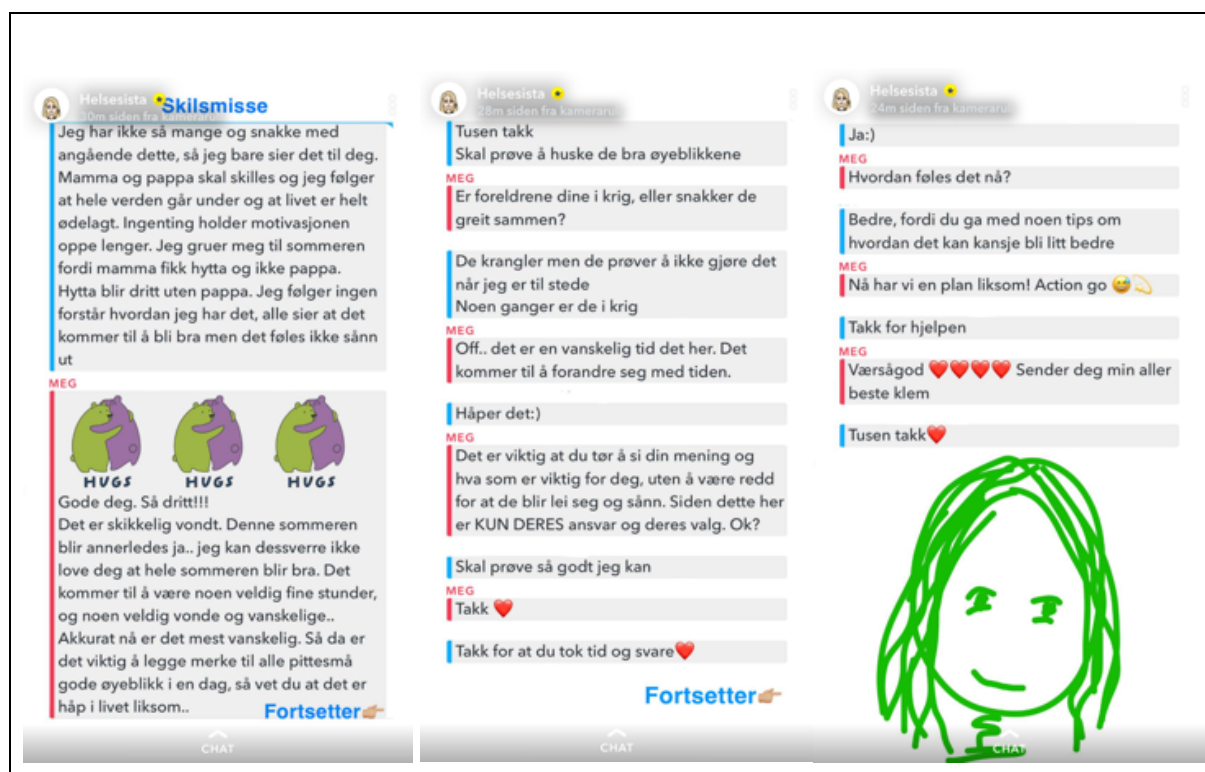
Helsesista
30m siden fra kamerarull
Skilsmisse

Jeg har ikke så mange og snakke med angående dette, så jeg bare sier det til deg. Mamma og pappa skal skilles og jeg følger at hele verden går under og at livet er helt ødelagt. Ingenting holder motivasjonen oppe lenger. Jeg gruer meg til sommeren fordi mamma fikk hytta og ikke pappa. Hytta blir dritt uten pappa. Jeg følger ingen forstår hvordan jeg har det, alle sier at det kommer til å bli bra men det føles ikke sånn ut

MEG
HUGS HUGS HUGS
Gode deg. Så dritt!!!
Det er skikkelig vondt. Denne sommeren blir annerledes ja.. jeg kan dessverre ikke love deg at hele sommeren blir bra. Det kommer til å være noen veldig fine stunder, og noen veldig vonde og vanskelige.. Akkurat nå er det mest vanskelig. Så da er det viktig å legge merke til alle pittesmå gode øyeblikk i en dag, så vet du at det er håp i livet liksom..

Fortsetter👉

CHAT

Helsesista
28m siden fra kamerarull

Tusen takk
Skal prøve å huske de bra øyeblikkene

MEG
Er foreldrene dine i krig, eller snakker de greit sammen?

De krangler men de prøver å ikke gjøre det når jeg er til stede
Noen ganger er de i krig

MEG
Off.. det er en vanskelig tid det her. Det kommer til å forandre seg med tiden.

Håper det:)

MEG
Det er viktig at du tør å si din mening og hva som er viktig for deg, uten å være redd for at de blir lei seg og sånn. Siden dette her er KUN DERES ansvar og deres valg. Ok?

Skal prøve så godt jeg kan

MEG
Takk ❤️

Takk for at du tok tid og svare❤️

Fortsetter👉

CHAT

Helsesista
24m siden fra kamerarull

Ja:)

MEG
Hvordan føles det nå?

Bedre, fordi du ga med noen tips om hvordan det kan kansje bli litt bedre

MEG
Nå har vi en plan liksom! Action go 😅💫

Takk for hjelpen

MEG
Værsågod ❤️❤️❤️❤️ Sender deg min aller beste klem

Tusen takk❤️

CHAT